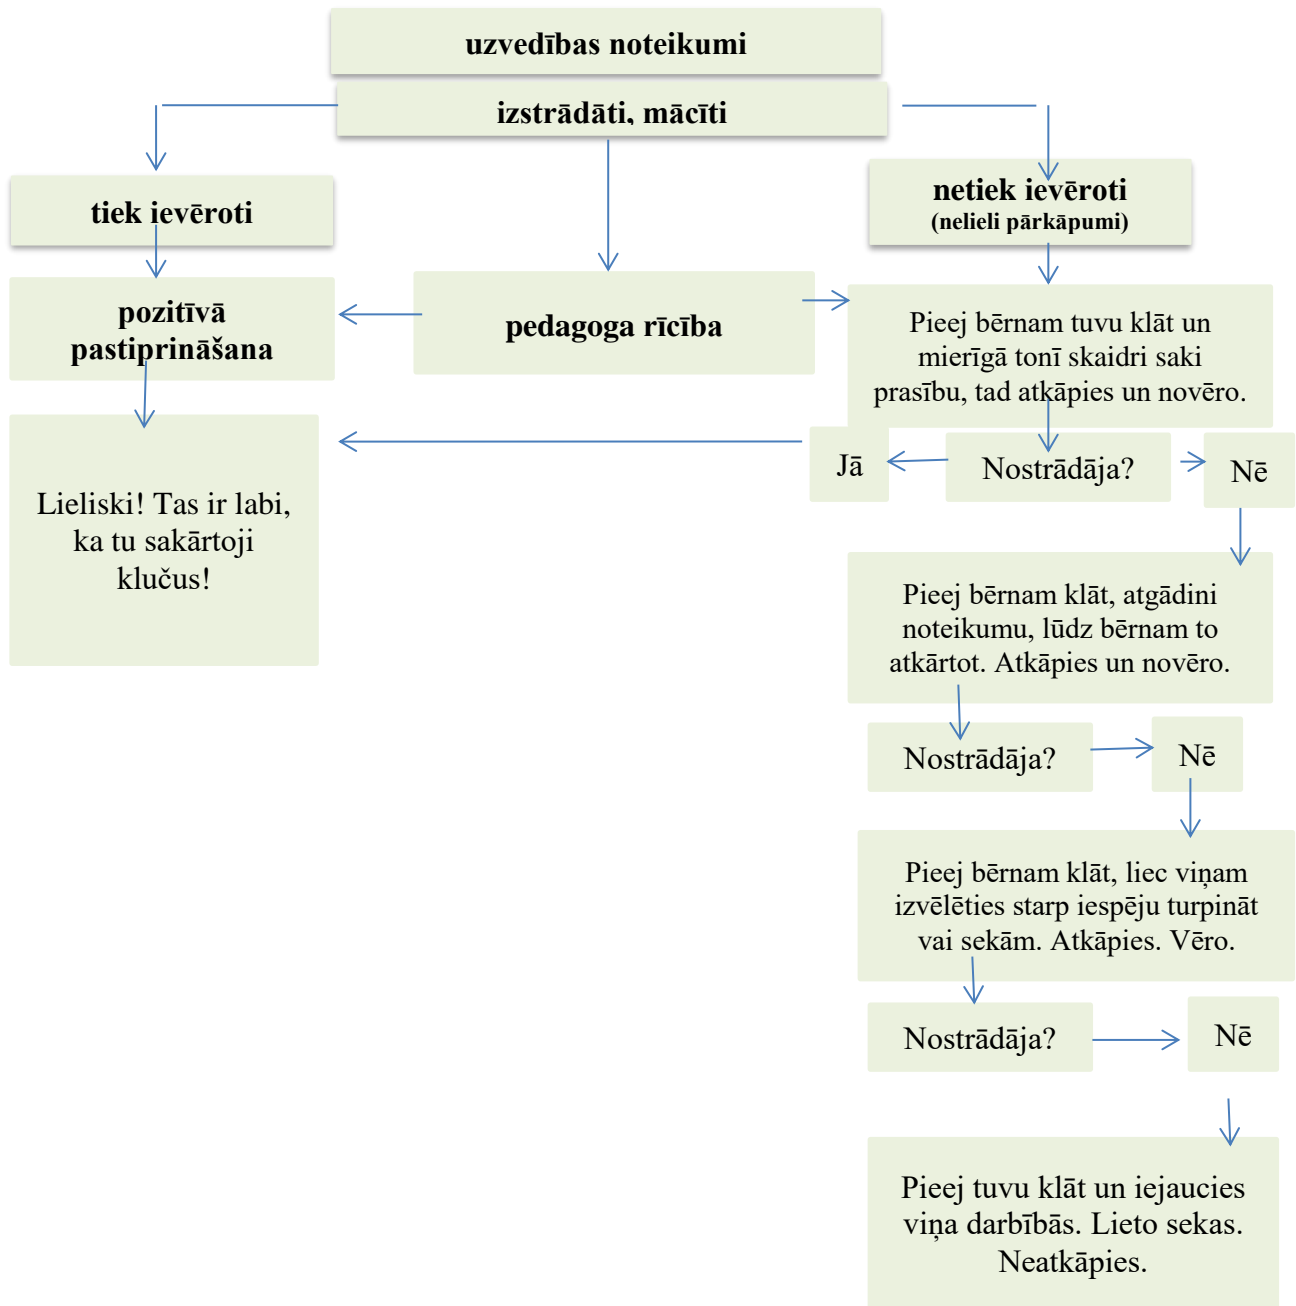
uzvedības noteikumi

izstrādāti, mācīti

tiek ievēroti

netiek ievēroti
(nelieli pārkāpumi)

pozitīvā pastiprināšana

pedagoga rīcība

Pieej bērnam tuvu klāt un mierīgā tonī skaidri saki prasību, tad atkāpies un novēro.

Lieliski! Tas ir labi, ka tu sakārtoji klučus!

Jā

Nostrādāja?

Nē

Pieej bērnam klāt, atgādini noteikumu, lūdz bērnam to atkārtot. Atkāpies un novēro.

Nostrādāja?

Nē

Pieej bērnam klāt, liec viņam izvēlēties starp iespēju turpināt vai sekām. Atkāpies. Vēro.

Nostrādāja?

Nē

Pieej tuvu klāt un iejaucies viņa darbībās. Lieto sekas. Neatkāpies.